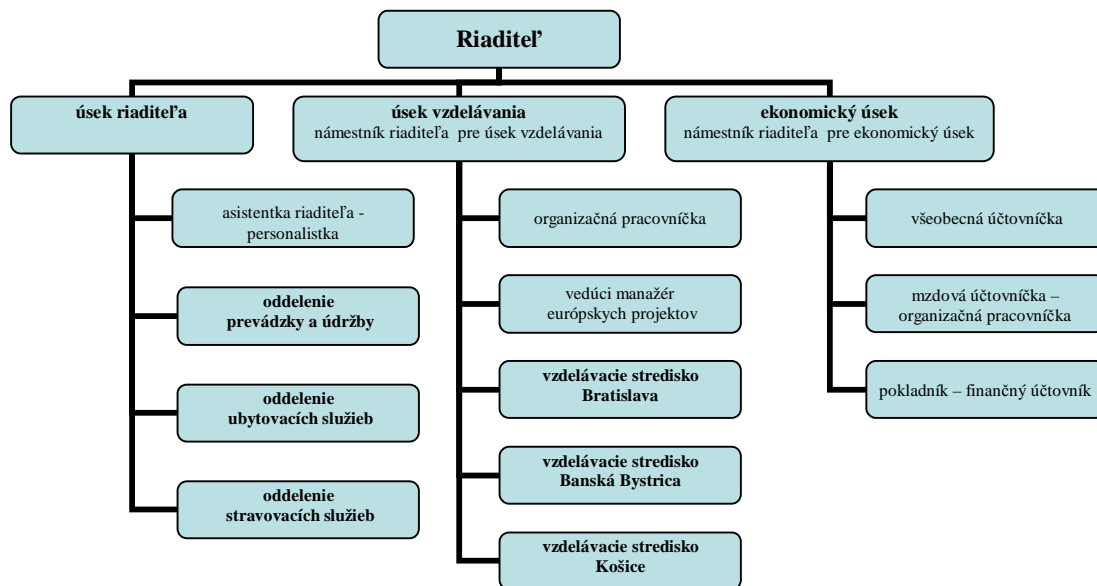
Riaditeľ

úsek riaditeľa

asistentka riaditeľa - personalistka

oddelenie prevádzky a údržby

oddelenie ubytovacích služieb

oddelenie stravovacích služieb

úsek vzdelávania
námestník riaditeľa pre úsek vzdelávania

organizačná pracovníčka

vedúci manažér európskych projektov

vzdelávacie stredisko Bratislava

vzdelávacie stredisko Banská Bystrica

vzdelávacie stredisko Košice

ekonomický úsek
námestník riaditeľa pre ekonomický úsek

všeobecná účtovníčka

mzdová účtovníčka – organizačná pracovníčka

pokladník – finančný účtovník